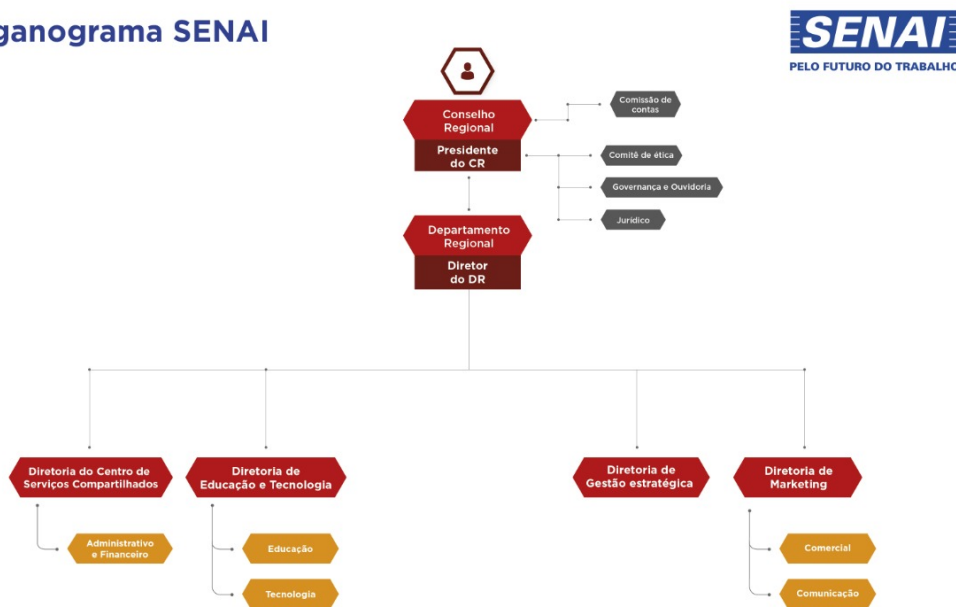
ganograma SENAI

SENAI
PELO FUTURO DO TRABALHO

Conselho Regional
Presidente do CR

Comissão de contas
Comitê de ética
Governança e Ouvidoria
Jurídico

Departamento Regional
Diretor do DR

Diretoria do Centro de Serviços Compartilhados
Administrativo e Financeiro

Diretoria de Educação e Tecnologia
Educação
Tecnologia

Diretoria de Gestão estratégica

Diretoria de Marketing
Comercial
Comunicação